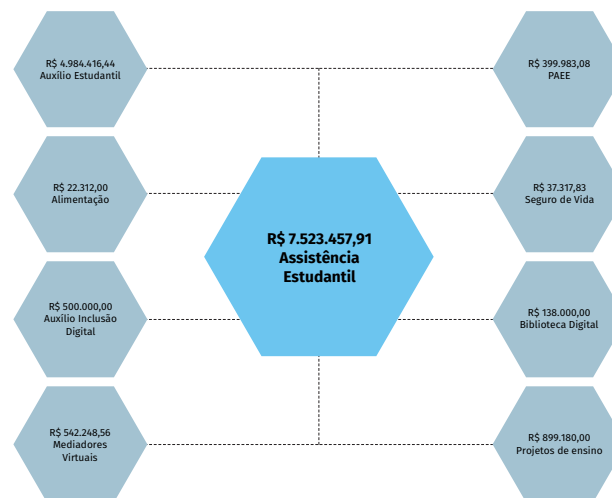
R$ 4.984.416,44
Auxílio Estudantil

R$ 22.312,00
Alimentação

R$ 500.000,00
Auxílio Inclusão Digital

R$ 542.248,56
Mediadores Virtuais

R$ 7.523.457,91
Assistência
Estudantil

R$ 399.983,08
PAEE

R$ 37.317,83
Seguro de Vida

R$ 138.000,00
Biblioteca Digital

R$ 899.180,00
Projetos de ensino